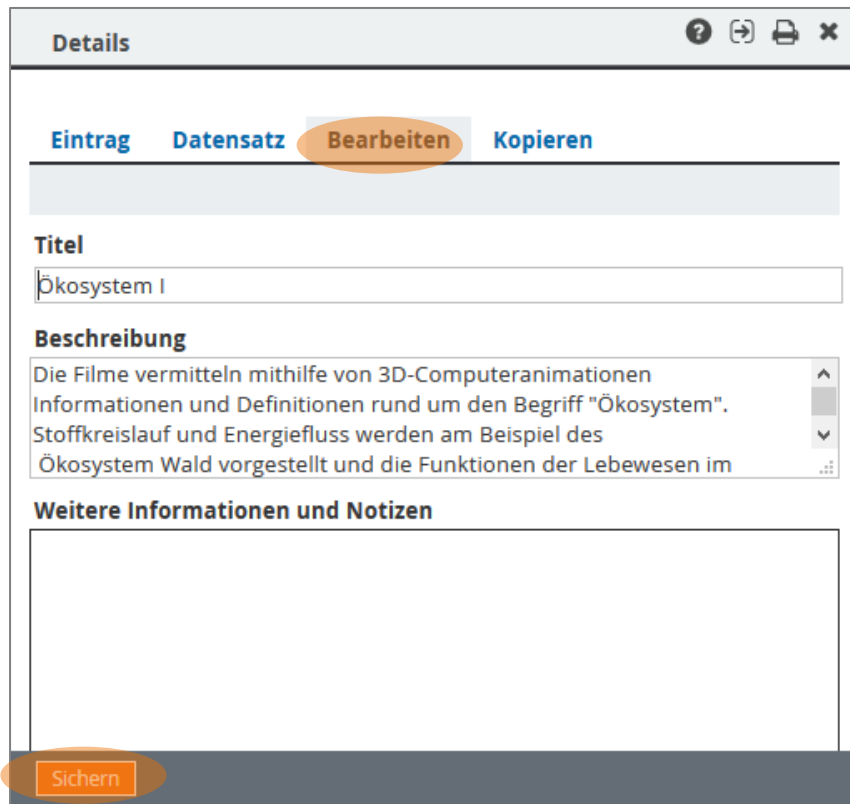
Details

Eintrag Datensatz Bearbeiten Kopieren

Titel

Ökosystem I

Beschreibung

Die Filme vermitteln mithilfe von 3D-Computeranimationen Informationen und Definitionen rund um den Begriff "Ökosystem". Stoffkreislauf und Energiefluss werden am Beispiel des Ökosystem Wald vorgestellt und die Funktionen der Lebewesen im

Weitere Informationen und Notizen

Sichern